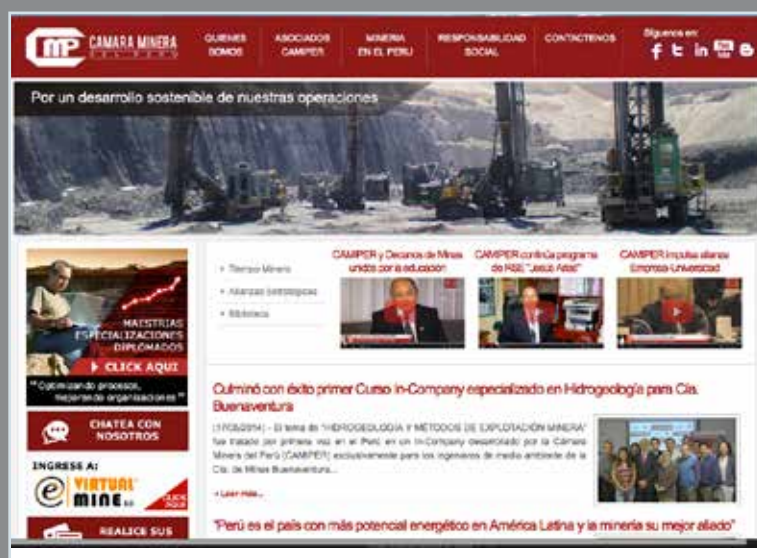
CMP CAMARA MINERA DEL PERU

QUIENES SOMOS
ASOCIADOS CAMPER
MINERIA EN EL PERU
RESPONSABILIDAD SOCIAL
CONTACTENOS

Síguenos en:

Por un desarrollo sostenible de nuestras operaciones

MAESTRIAS
ESPECIALIZACIONES
DIPLOMADOS
CLICK AQUI
"Optimizando procesos, mejorando organizaciones"

CHATEA CON NOSOTROS

INGRESA A:
VIRTUAL MINE 2.0
CLICK AQUI

REALICE SUS

• Tiempo Minero
• Alianzas Estratégicas
• Biblioteca

CAMPER y Decanos de Minas unidos por la educación

CAMPER continúa programa de RSE "Jesús Ateal"

CAMPER impulsa alianza Empresa-Universidad

Culminó con éxito primer Curso In-Company especializado en Hidrogeología para Cía. Buenaventura

(17/03/2014) - El tema de "HIDROGEOLOGIA Y MÉTODOS DE EXPLOTACIÓN MINERA" fue tratado por primera vez en el Perú en un In-Company desarrollado por la Cámara Minera del Perú (CAMPER) exclusivamente para los ingenieros de medio ambiente de la Cía. de Minas Buenaventura...

» Leer más...

"Perú es el país con más potencial energético en América Latina y la minería su mejor aliado"